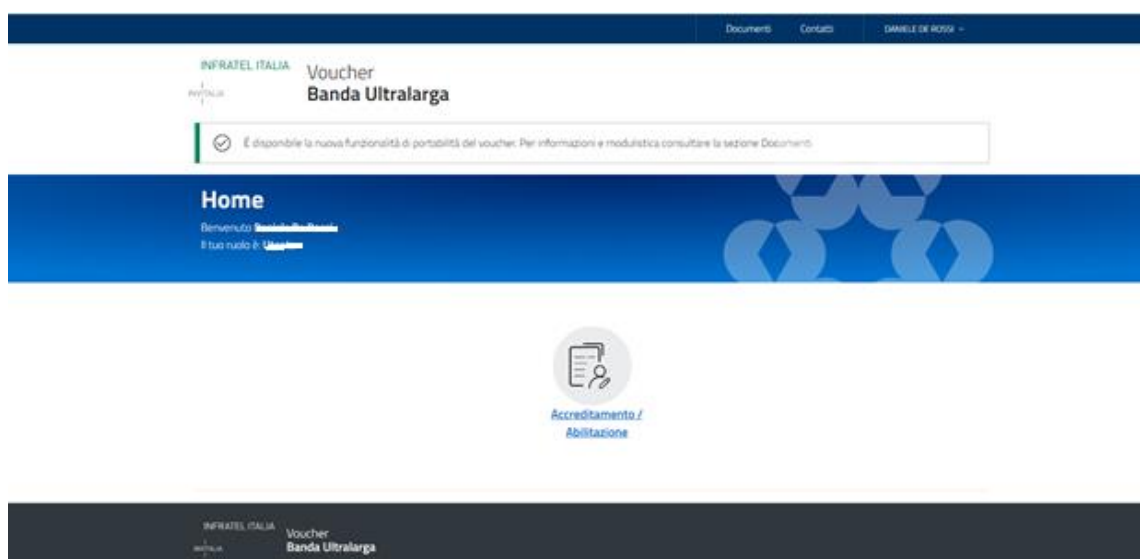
Documenti Contatti DANIELE DE ROSSI ⌄

INFRATEL ITALIA
INVITALIA

Voucher
Banda Ultralarga

È disponibile la nuova funzionalità di portabilità del voucher. Per informazioni e modulistica consultare la sezione Documenti

Home

Benvenuto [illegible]
Il tuo ruolo è: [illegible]

Accreditamento / Abilitazione

INFRATEL ITALIA
INVITALIA

Voucher
Banda Ultralarga